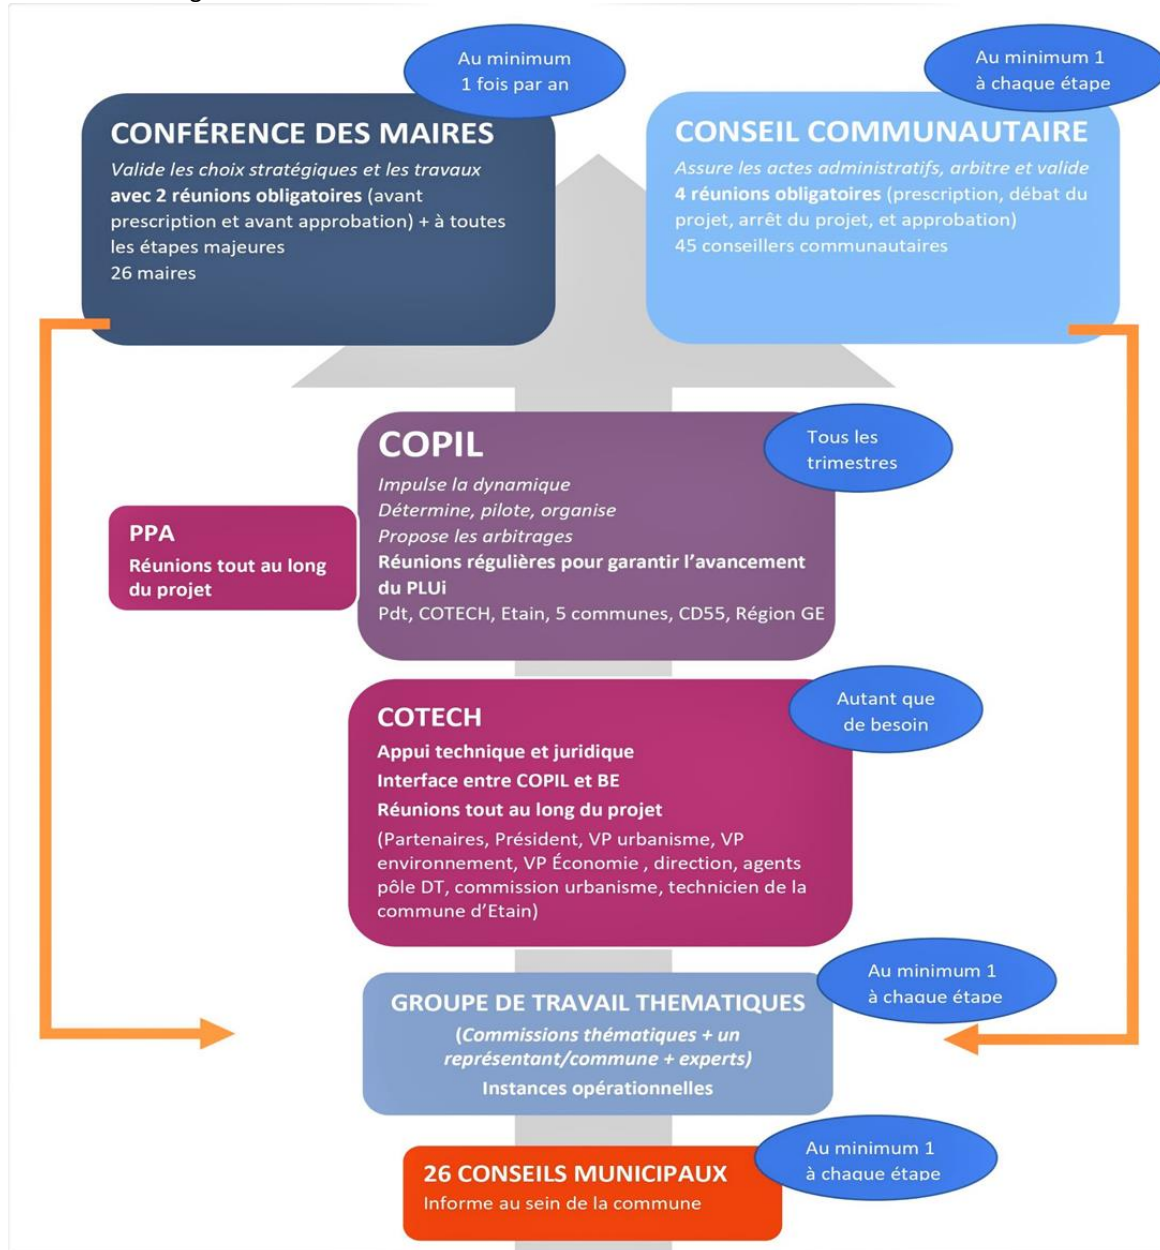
Au minimum 1 fois par an

CONFÉRENCE DES MAIRES

Valide les choix stratégiques et les travaux **avec 2 réunions obligatoires** (avant prescription et avant approbation) + à toutes les étapes majeures
26 maires

Au minimum 1 à chaque étape

CONSEIL COMMUNAUTAIRE

Assure les actes administratifs, arbitre et valide
**4 réunions obligatoires** (prescription, débat du projet, arrêt du projet, et approbation)
45 conseillers communautaires

COPIL

Tous les trimestres

Impulse la dynamique
Détermine, pilote, organise
Propose les arbitrages
**Réunions régulières pour garantir l'avancement du PLUi**
Pdt, COTECH, Etain, 5 communes, CD55, Région GE

PPA

Réunions tout au long du projet

COTECH

Autant que de besoin

Appui technique et juridique
Interface entre COPIL et BE
Réunions tout au long du projet
(Partenaires, Président, VP urbanisme, VP environnement, VP Économie , direction, agents pôle DT, commission urbanisme, technicien de la commune d'Etain)

Au minimum 1 à chaque étape

GROUPE DE TRAVAIL THEMATIQUES

(Commissions thématiques + un représentant/commune + experts)
Instances opérationnelles

Au minimum 1 à chaque étape

26 CONSEILS MUNICIPAUX

Informe au sein de la commune